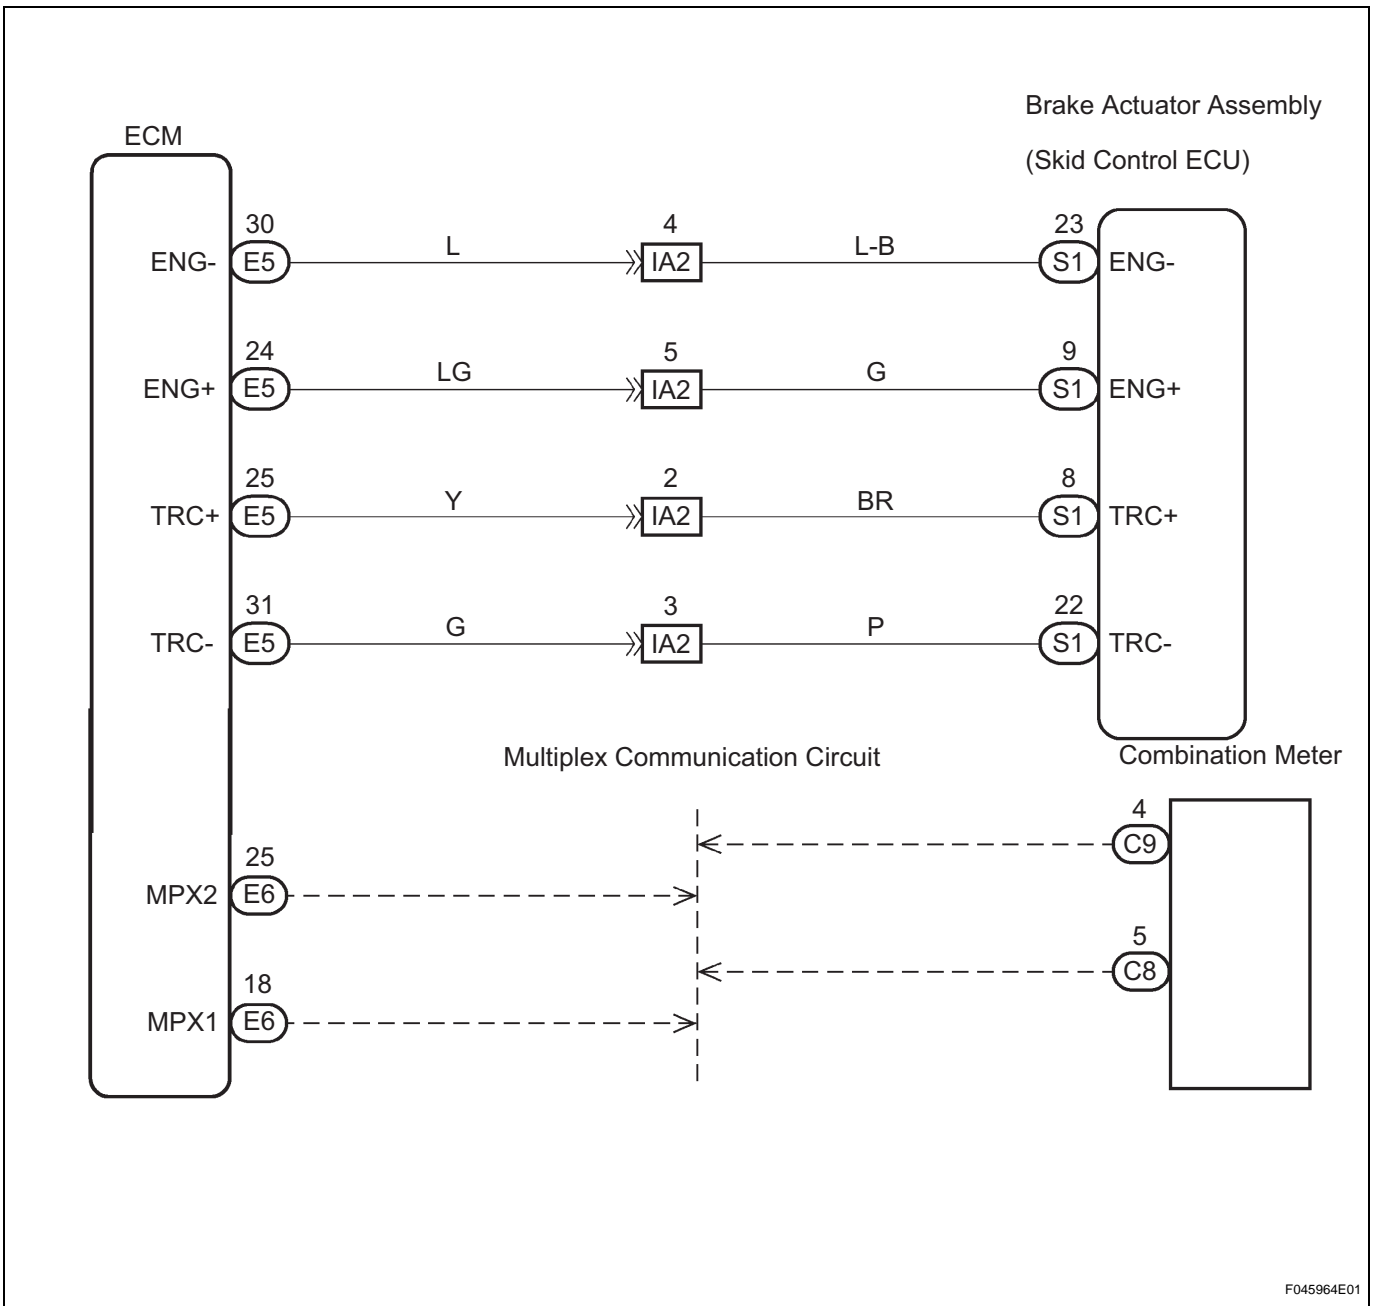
Brake Actuator Assembly
(Skid Control ECU)

ECM

30
ENG- E5 L 4 IA2 L-B 23 S1 ENG-

24
ENG+ E5 LG 5 IA2 G 9 S1 ENG+

25
TRC+ E5 Y 2 IA2 BR 8 S1 TRC+

31
TRC- E5 G 3 IA2 P 22 S1 TRC-

Multiplex Communication Circuit

Combination Meter

4 C9

25
MPX2 E6

5 C8

18
MPX1 E6

F045964E01